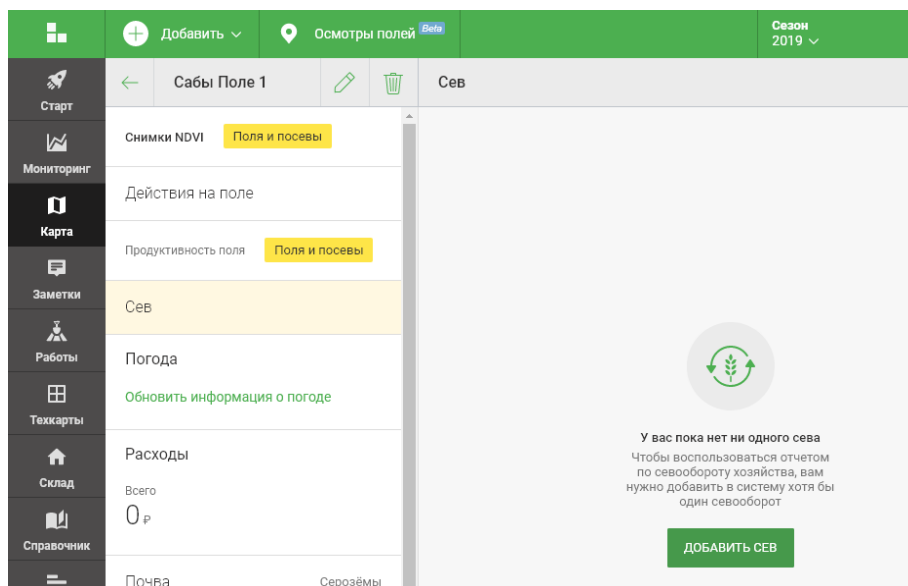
Добавить

Осмотры полей Beta

Сезон
2019

Старт

Мониторинг

Карта

Заметки

Работы

Техкарты

Склад

Справочник

Сабы Поле 1

Сев

Снимки NDVI Поля и посевы

Действия на поле

Продуктивность поля Поля и посевы

Сев

Погода

Обновить информация о погоде

Расходы

Всего

0 ₽

Почва Серозёмы

У вас пока нет ни одного сева

Чтобы воспользоваться отчетом по севообороту хозяйства, вам нужно добавить в систему хотя бы один севооборот

ДОБАВИТЬ СЕВ